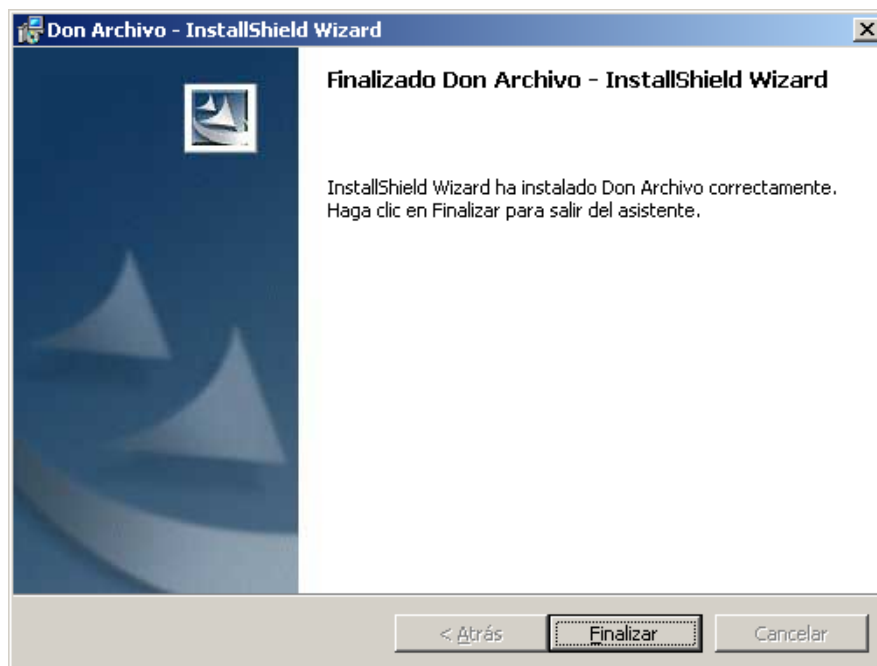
Don Archivo - InstallShield Wizard

X

Finalizado Don Archivo - InstallShield Wizard

InstallShield Wizard ha instalado Don Archivo correctamente. Haga clic en Finalizar para salir del asistente.

< Atrás

Finalizar

Cancelar